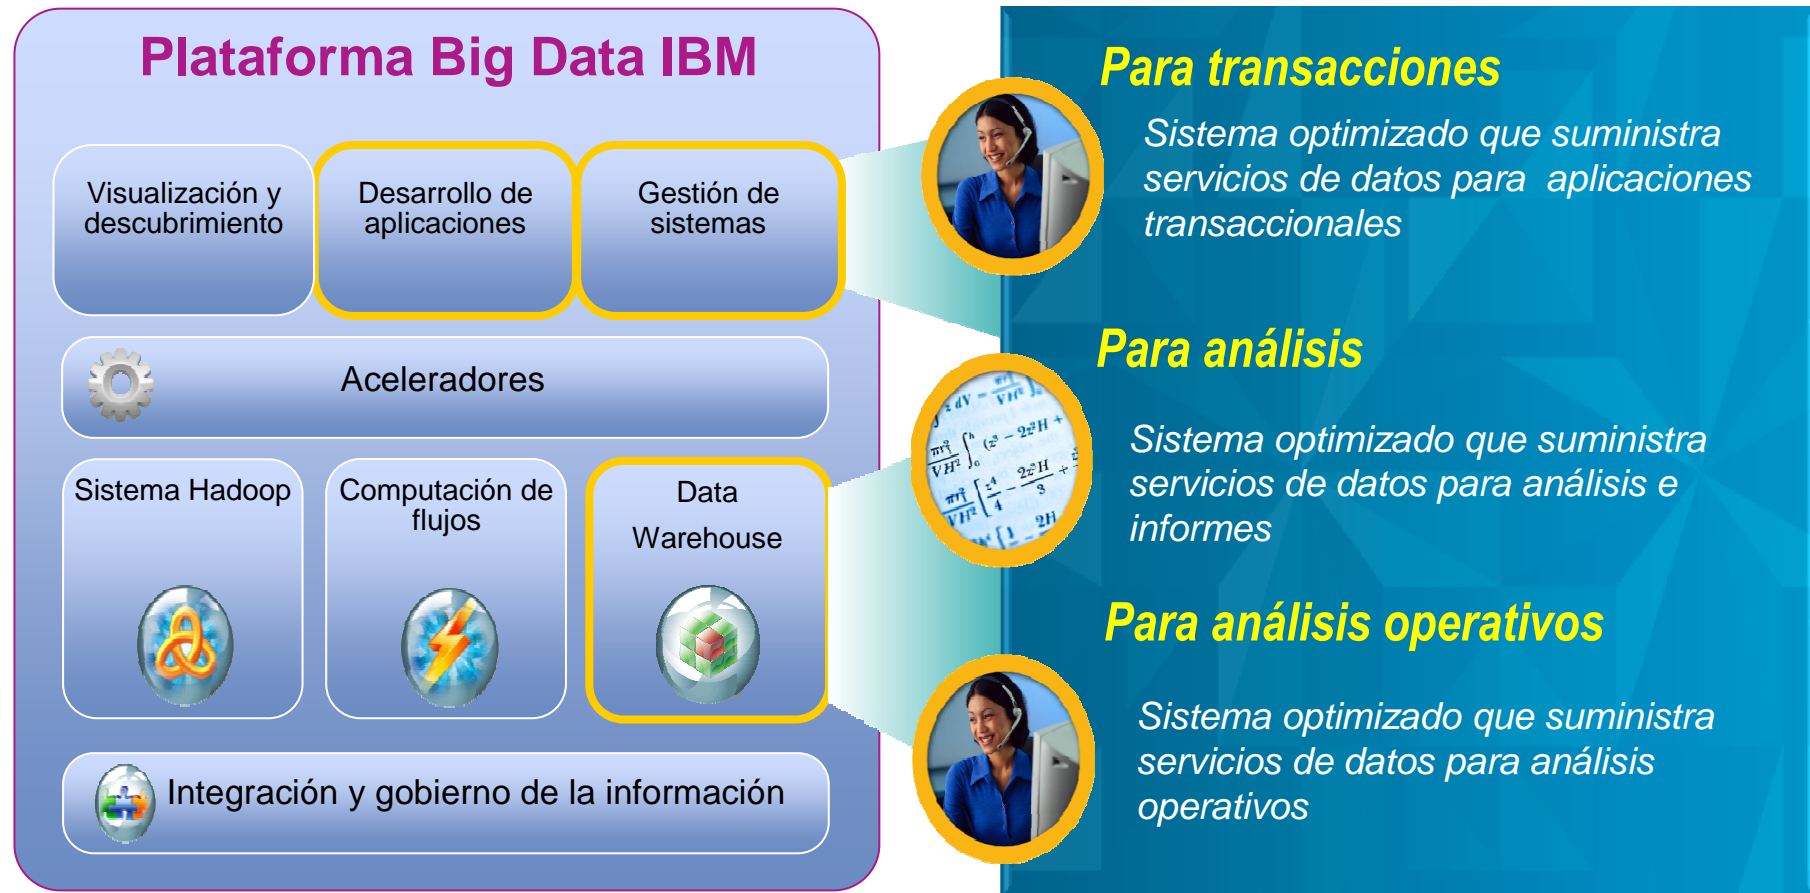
Plataforma Big Data IBM

Visualización y descubrimiento

Desarrollo de aplicaciones

Gestión de sistemas

Aceleradores

Sistema Hadoop

Computación de flujos

Data Warehouse

Integración y gobierno de la información

Para transacciones

Sistema optimizado que suministra servicios de datos para aplicaciones transaccionales

Para análisis

Sistema optimizado que suministra servicios de datos para análisis e informes

Para análisis operativos

Sistema optimizado que suministra servicios de datos para análisis operativos